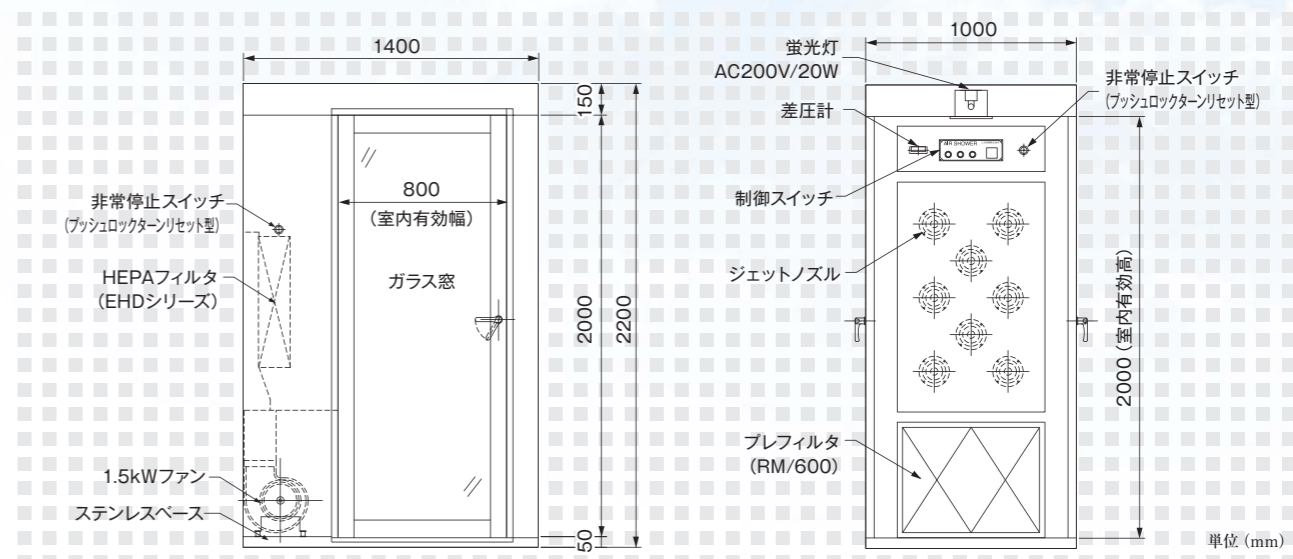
1400

150

800
(室内有効幅)

非常停止スイッチ
(プッシュロックターンリセット型)

HEPAフィルタ
(EHDシリーズ)

ガラス窓

2000

2200

1.5kWファン

ステンレスベース

50

1000

蛍光灯
AC200V/20W

非常停止スイッチ
(プッシュロックターンリセット型)

差圧計

AIR SHOWER

制御スイッチ

ジェットノズル

2000(室内有効高)

プレフィルタ
(RM/600)

単位(mm)